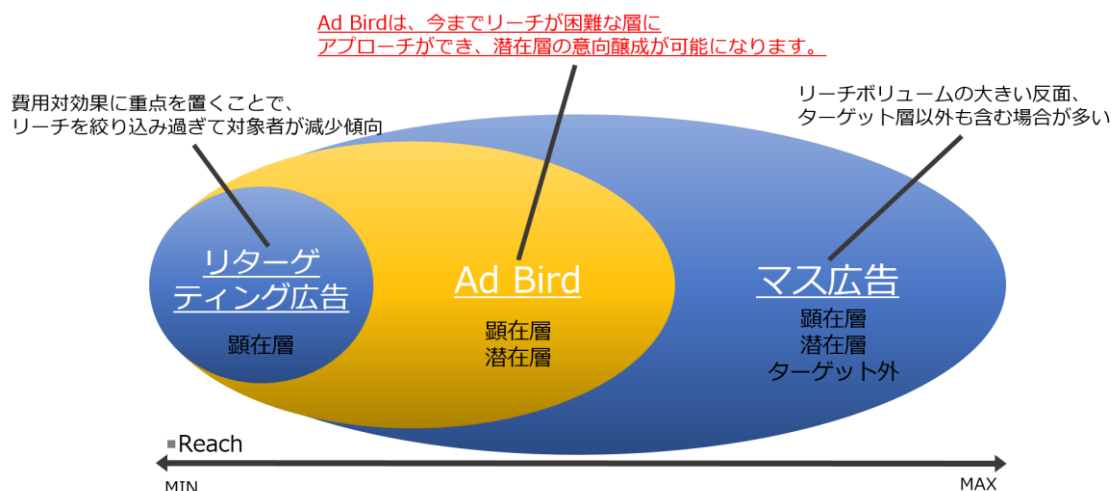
Ad Birdは、今までリーチが困難な層にアプローチができ、潜在層の意向醸成が可能になります。

費用対効果に重点を置くことで、リーチを絞り込み過ぎて対象者が減少傾向

リーチボリュームの大きい反面、ターゲット層以外も含む場合が多い

リターゲティング広告
顕在層

Ad Bird
顕在層
潜在層

マス広告
顕在層
潜在層
ターゲット外

Reach
MIN
MAX